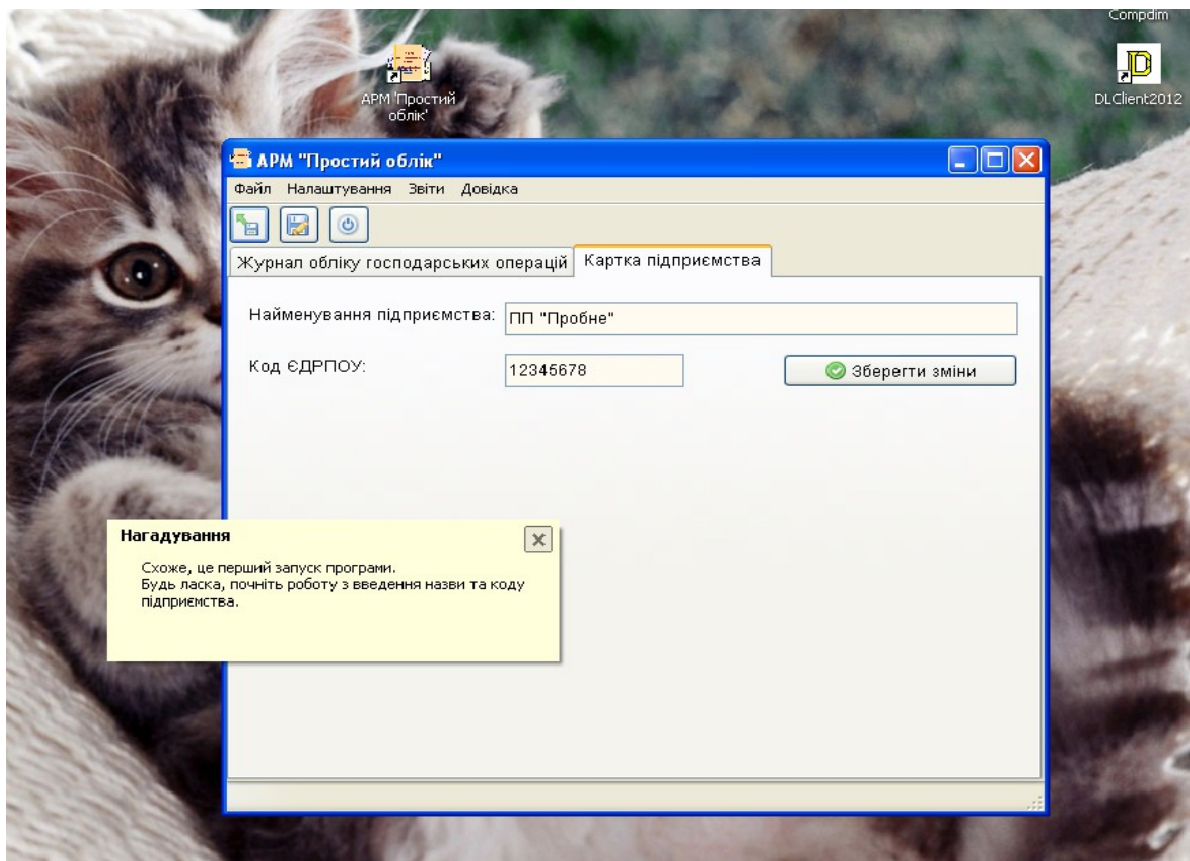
Compdim

АРМ 'Простий облік'

DLClient2012

АРМ "Простий облік"

Файл Налаштування Звіти Довідка

Журнал обліку господарських операцій Картка підприємства

Найменування підприємства: ПП "Пробне"

Код ЄДРПОУ: 12345678

Зберегти зміни

Нагадування

Схоже, це перший запуск програми.
Будь ласка, почніть роботу з введення назви та коду підприємства.